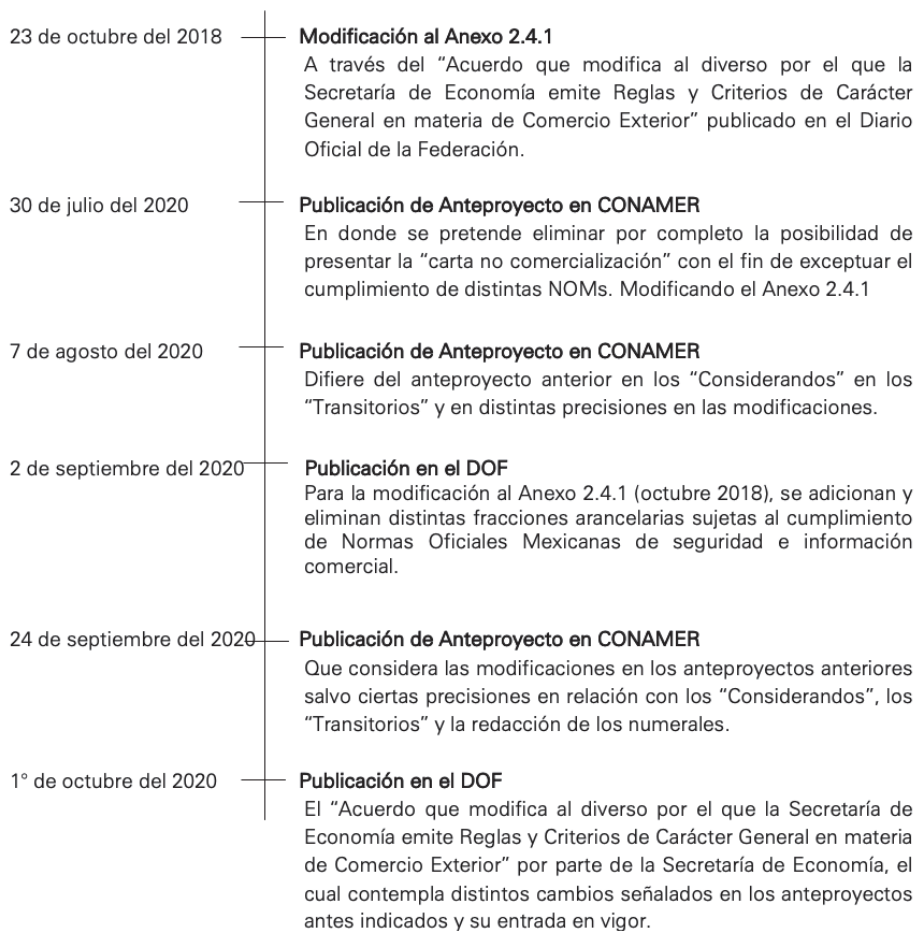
23 de octubre del 2018

Modificación al Anexo 2.4.1

A través del "Acuerdo que modifica al diverso por el que la Secretaría de Economía emite Reglas y Criterios de Carácter General en materia de Comercio Exterior" publicado en el Diario Oficial de la Federación.

30 de julio del 2020

Publicación de Anteproyecto en CONAMER

En donde se pretende eliminar por completo la posibilidad de presentar la "carta no comercialización" con el fin de exceptuar el cumplimiento de distintas NOMs. Modificando el Anexo 2.4.1

7 de agosto del 2020

Publicación de Anteproyecto en CONAMER

Difiere del anteproyecto anterior en los "Considerandos" en los "Transitorios" y en distintas precisiones en las modificaciones.

2 de septiembre del 2020

Publicación en el DOF

Para la modificación al Anexo 2.4.1 (octubre 2018), se adicionan y eliminan distintas fracciones arancelarias sujetas al cumplimiento de Normas Oficiales Mexicanas de seguridad e información comercial.

24 de septiembre del 2020

Publicación de Anteproyecto en CONAMER

Que considera las modificaciones en los anteproyectos anteriores salvo ciertas precisiones en relación con los "Considerandos", los "Transitorios" y la redacción de los numerales.

1° de octubre del 2020

Publicación en el DOF

El "Acuerdo que modifica al diverso por el que la Secretaría de Economía emite Reglas y Criterios de Carácter General en materia de Comercio Exterior" por parte de la Secretaría de Economía, el cual contempla distintos cambios señalados en los anteproyectos antes indicados y su entrada en vigor.